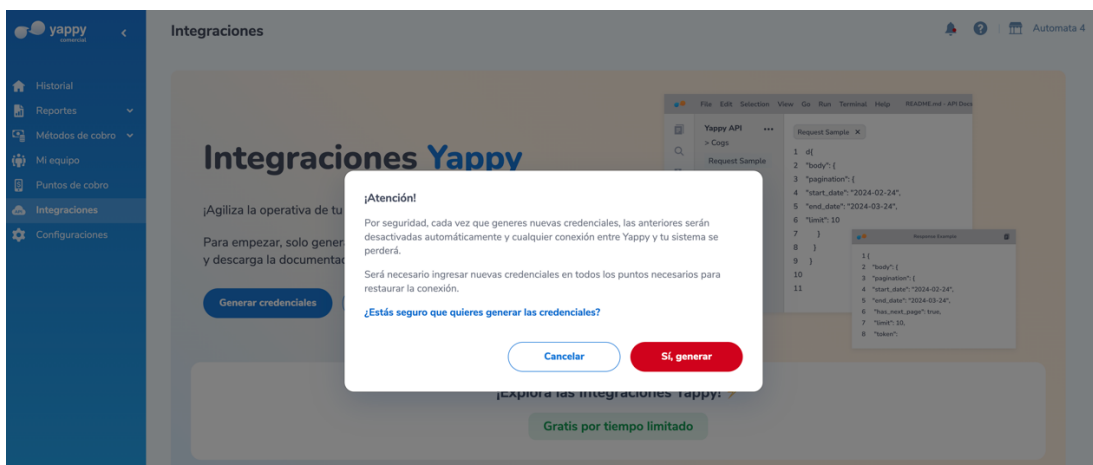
yappy comercial

Historial
Reportes
Métodos de cobro
Mi equipo
Puntos de cobro
Integraciones
Configuraciones

Integraciones

Automata 4

Integraciones Yappy

¡Agiliza la operativa de tu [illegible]

Para empezar, solo gener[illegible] y descarga la documentac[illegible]

Generar credenciales

File Edit Selection View Go Run Terminal Help README.md - API Docs

Yappy API ...
> Cogs
Request Sample

Request Sample ×

1 d{
2 "body": {
3 "pagination": {
4 "start_date": "2024-02-24",
5 "end_date": "2024-03-24",
6 "limit": 10
7 }
8 }
9 }
10
11

Response Example

1 {
2 "body": {
3 "pagination": {
4 "start_date": "2024-02-24",
5 "end_date": "2024-03-24",
6 "has_next_page": true,
7 "limit": 10,
8 "token":

¡Atención!

Por seguridad, cada vez que generes nuevas credenciales, las anteriores serán desactivadas automáticamente y cualquier conexión entre Yappy y tu sistema se perderá.

Será necesario ingresar nuevas credenciales en todos los puntos necesarios para restaurar la conexión.

¿Estás seguro que quieres generar las credenciales?

Cancelar

Sí, generar

¡Explora las integraciones Yappy!

Gratis por tiempo limitado